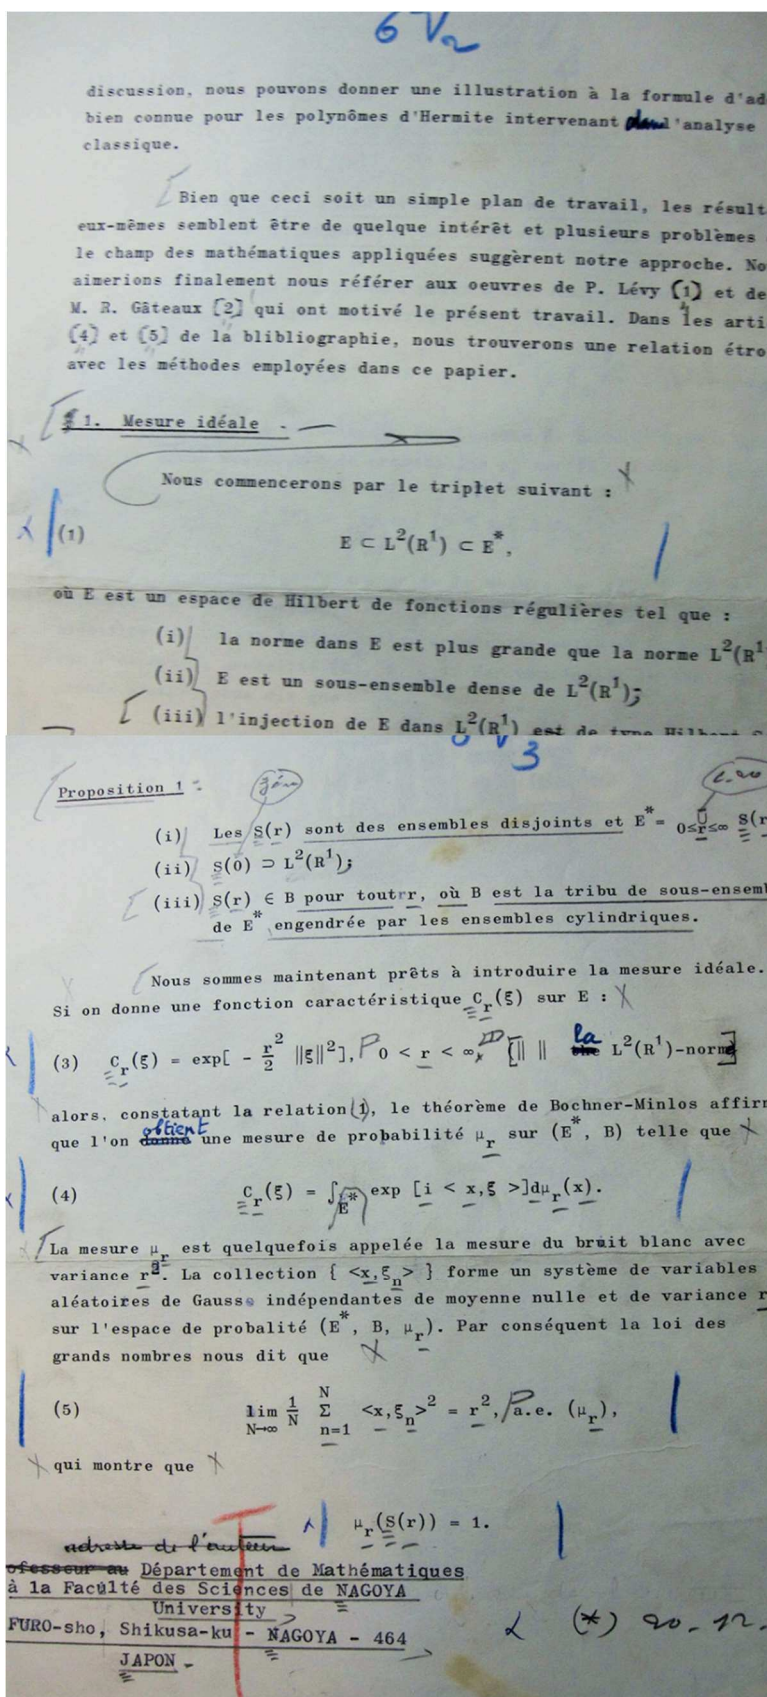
6 V₂

discussion, nous pouvons donner une illustration à la formule d'ad bien connue pour les polynômes d'Hermite intervenant dans l'analyse classique.

Bien que ceci soit un simple plan de travail, les résult eux-mêmes semblent être de quelque intérêt et plusieurs problèmes le champ des mathématiques appliquées suggèrent notre approche. No aimerions finalement nous référer aux oeuvres de P. Lévy [1] et de M. R. Gâteaux [2] qui ont motivé le présent travail. Dans les arti [4] et [5] de la bibliographie, nous trouverons une relation étro avec les méthodes employées dans ce papier.

§ 1. Mesure idéale .

Nous commencerons par le triplet suivant :

(1) $E \subset L^2(R^1) \subset E^*$,

où E est un espace de Hilbert de fonctions régulières tel que :

(i) la norme dans E est plus grande que la norme $L^2(R^1$

(ii) E est un sous-ensemble dense de $L^2(R^1)$;

(iii) l'injection de E dans $L^2(R^1)$ est de type Hilbert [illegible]

6 V 3

Proposition 1 .

(i) Les S(r) sont des ensembles disjoints et $E^* = \bigcup_{0\leq r\leq\infty} S(r$

(ii) $S(0) \supset L^2(R^1)$;

(iii) $S(r) \in B$ pour tout r, où B est la tribu de sous-ensem de $E^*$ engendrée par les ensembles cylindriques.

Nous sommes maintenant prêts à introduire la mesure idéale. Si on donne une fonction caractéristique $C_r(\xi)$ sur E :

(3) $C_r(\xi) = \exp[-\frac{r^2}{2}\|\xi\|^2]$, $0 < r < \infty$, [$\|\ \|$ la $L^2(R^1)$-norm]

alors, constatant la relation (1), le théorème de Bochner-Minlos affir que l'on obtient une mesure de probabilité $\mu_r$ sur $(E^*, B)$ telle que

(4) $C_r(\xi) = \int_{E^*} \exp[i < x,\xi >]d\mu_r(x)$.

La mesure $\mu_r$ est quelquefois appelée la mesure du bruit blanc avec variance $r^2$. La collection $\{ <x,\xi_n> \}$ forme un système de variables aléatoires de Gauss indépendantes de moyenne nulle et de variance r sur l'espace de probalité $(E^*, B, \mu_r)$. Par conséquent la loi des grands nombres nous dit que

(5) $\lim_{N\to\infty} \frac{1}{N} \sum_{n=1}^{N} <x,\xi_n>^2 = r^2$, a.e. $(\mu_r)$,

qui montre que

$\mu_r(S(r)) = 1$.

adresse de l'auteur
ofesseur au Département de Mathématiques
à la Faculté des Sciences de NAGOYA University
FURO-sho, Shikusa-ku - NAGOYA - 464
JAPON

(*) 20-12.